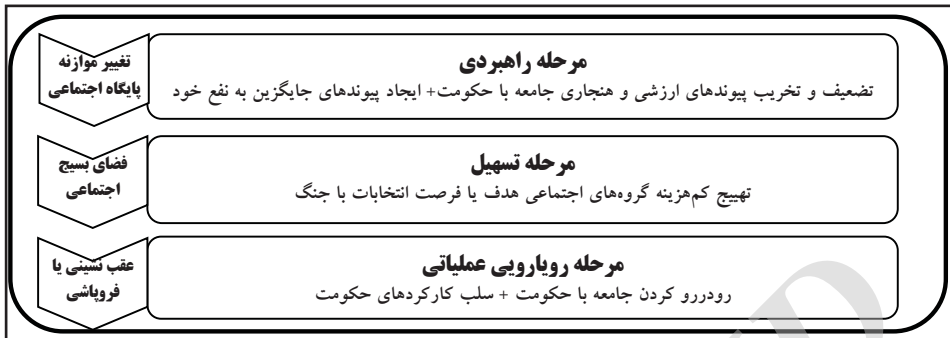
مرحله راهبردی
تضعیف و تخریب پیوندهای ارزشی و هنجاری جامعه با حکومت+ ایجاد پیوندهای جایگزین به نفع خود

تغییر موازنه پایگاه اجتماعی

مرحله تسهیل
تهییج کم‌هزینه گروه‌های اجتماعی هدف یا فرصت انتخابات یا جنگ

فضای بسیج اجتماعی

مرحله رویارویی عملیاتی
رودررو کردن جامعه با حکومت + سلب کارکردهای حکومت

عقب نشینی یا فروپاشی